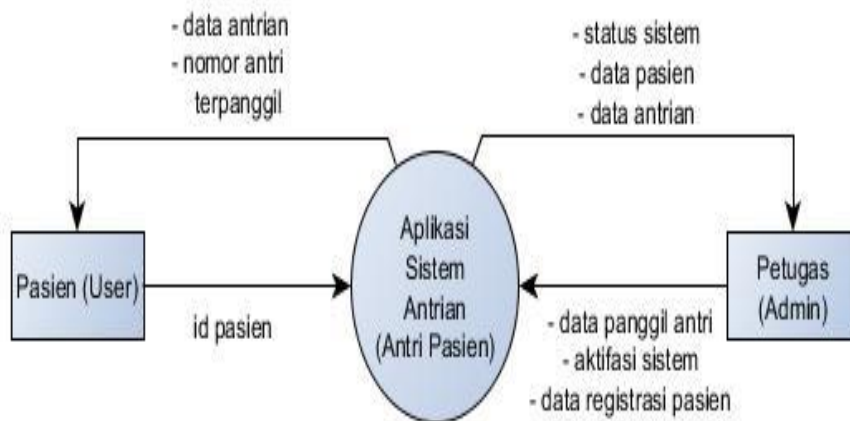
- data antrian
- nomor antri terpanggil

- status sistem
- data pasien
- data antrian

Pasien (User)

id pasien

Aplikasi Sistem Antrian (Antri Pasien)

Petugas (Admin)

- data panggil antri
- aktifasi sistem
- data registrasi pasien